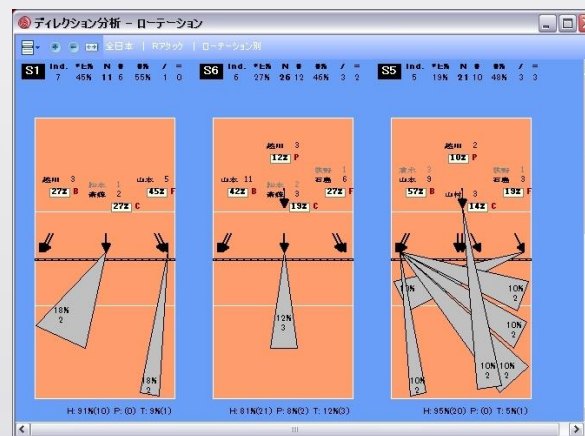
ディレクション分析 － ローテーション

全日本 | Rアタック | ローテーション別

S1 Ind. *E% N # 8% / =
7 45% 11 6 55% 1 0

S6 Ind. *E% N # 8% / =
6 27% 26 12 46% 3 2

S5 Ind. *E% N # 8% / =
5 19% 21 10 48% 3 3

越川 3
27% B
加藤 1
斎藤 2
27% C
山本 5
45% F
18%
2
18%
2

越川 3
12% P
山本 11
42% B
加藤 2
宇佐美 5
19% C
荻野 1
石島 6
27% F
12%
3

越川 2
10% P
清水 3
山本 9
57% B
山村 3
14% C
荻野 1
石島 3
19% F
18%
10%
2
10%
3
10%
2
10%
2
10%
2
10%
2

H: 91%(10) P: (0) T: 9%(1)
H: 81%(21) P: 8%(2) T: 12%(3)
H: 95%(20) P: (0) T: 5%(1)